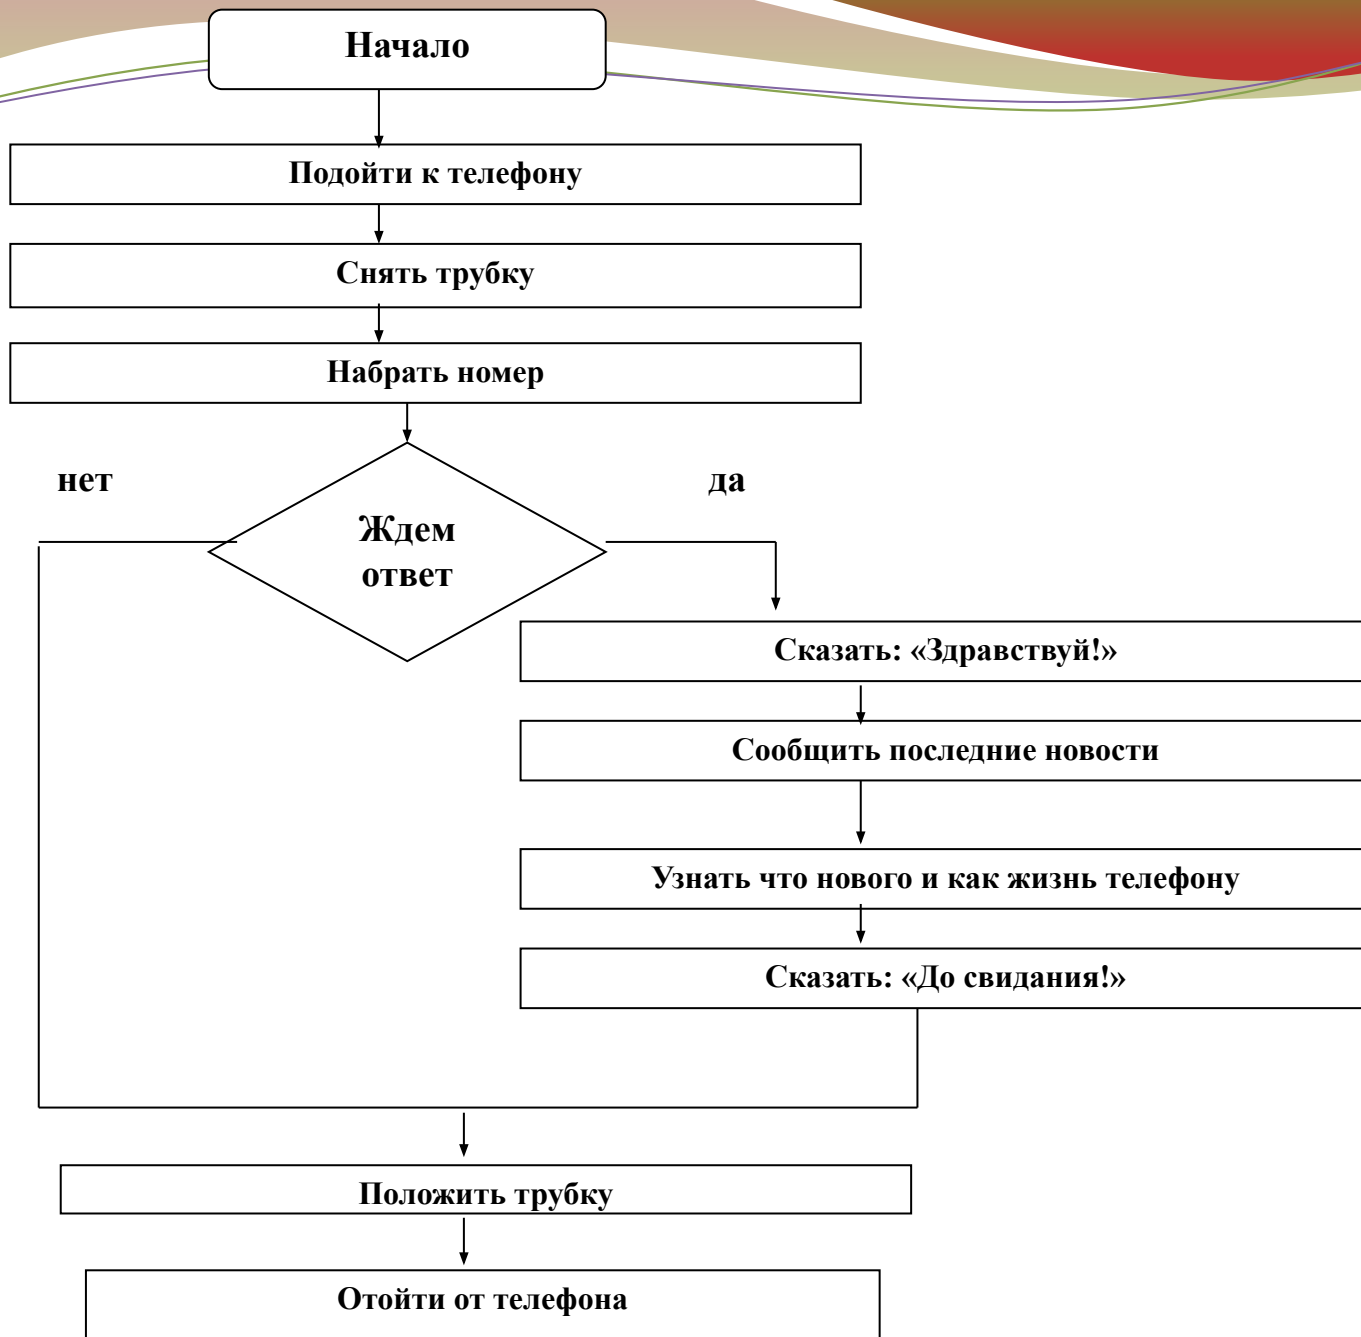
Начало

Подойти к телефону

Снять трубку

Набрать номер

нет

да

Ждем ответ

Сказать: «Здравствуй!»

Сообщить последние новости

Узнать что нового и как жизнь телефону

Сказать: «До свидания!»

Положить трубку

Отойти от телефона